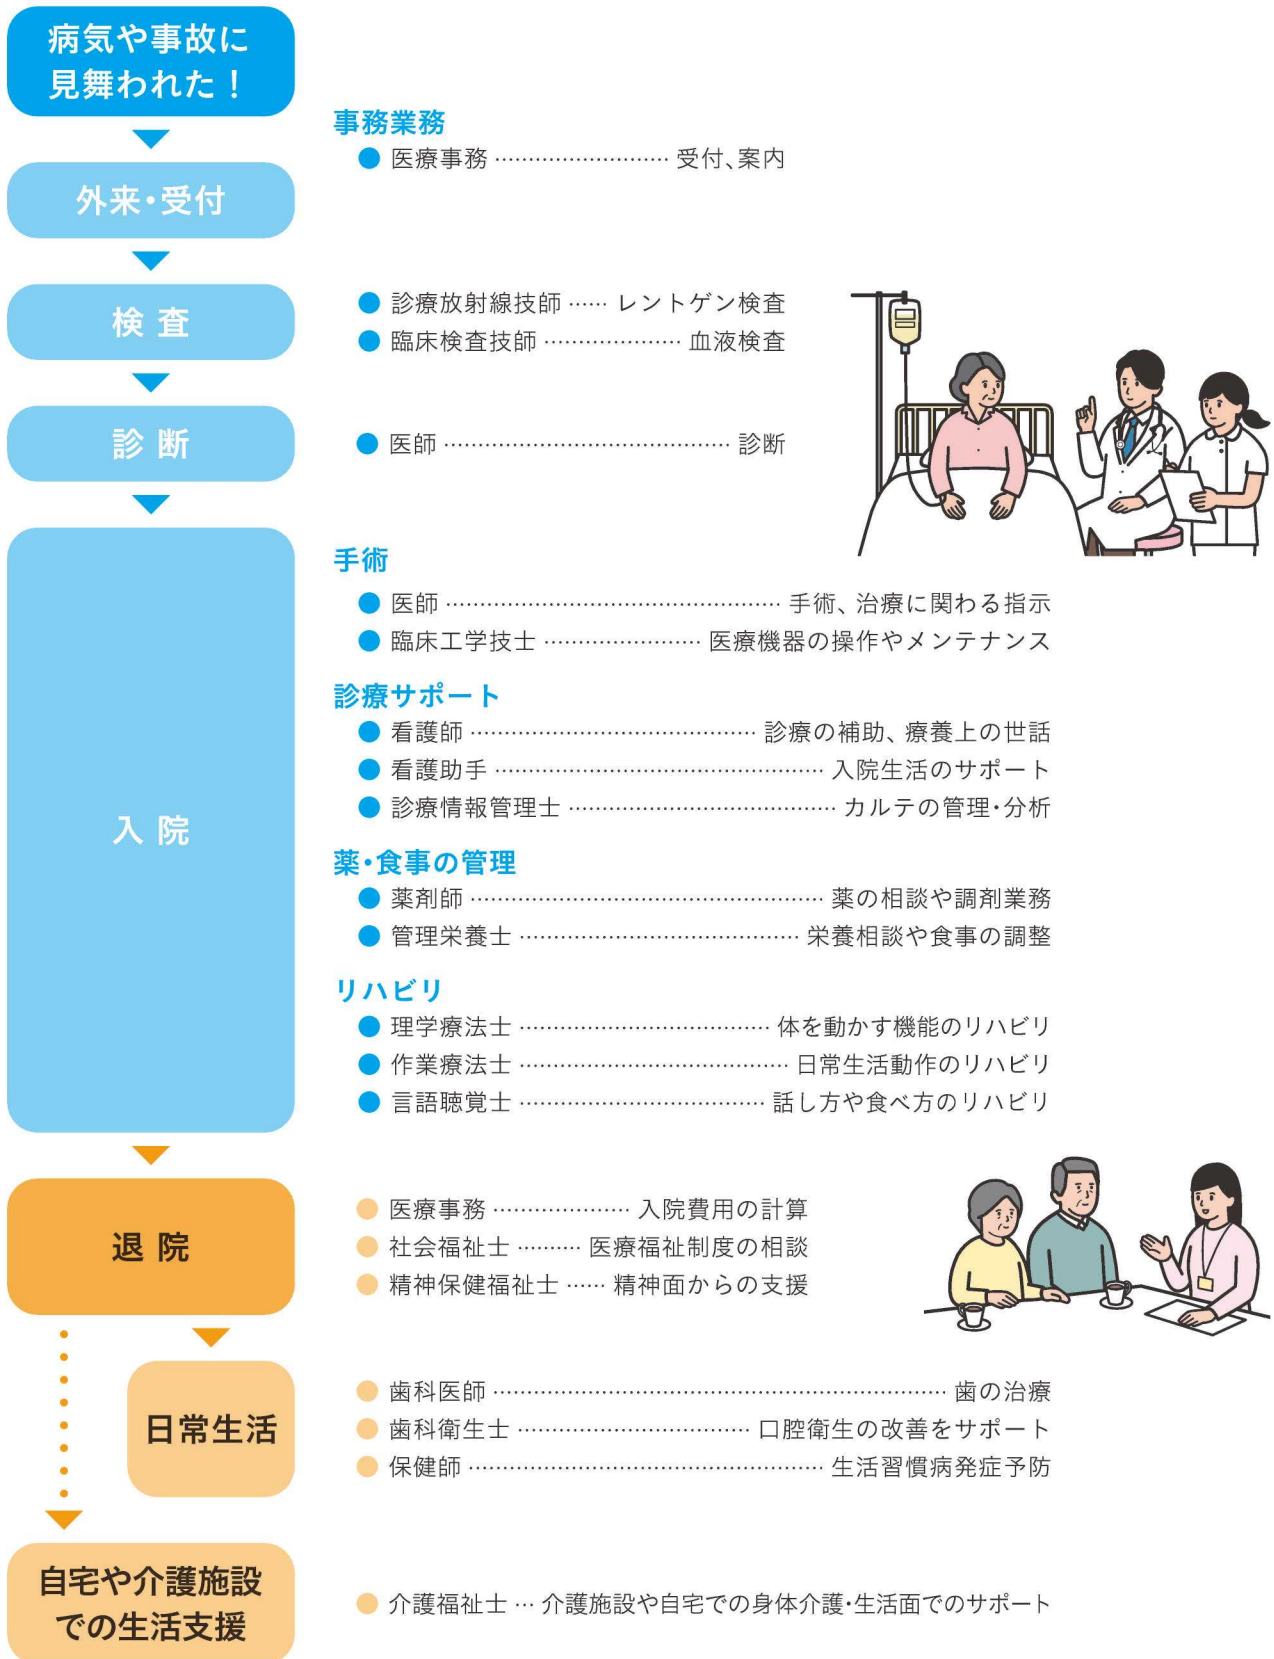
病気や事故に見舞われた！

事務業務
● 医療事務 ……………………… 受付、案内

外来・受付

検 査
● 診療放射線技師 …… レントゲン検査
● 臨床検査技師 ………………… 血液検査

診 断
● 医師 ……………………………………… 診断

入 院

手術
● 医師 ……………………………………………… 手術、治療に関わる指示
● 臨床工学技士 …………………… 医療機器の操作やメンテナンス

診療サポート
● 看護師 …………………………………… 診療の補助、療養上の世話
● 看護助手 ………………………………………… 入院生活のサポート
● 診療情報管理士 …………………………………… カルテの管理・分析

薬・食事の管理
● 薬剤師 ……………………………………………… 薬の相談や調剤業務
● 管理栄養士 ………………………………… 栄養相談や食事の調整

リハビリ
● 理学療法士 ……………………………… 体を動かす機能のリハビリ
● 作業療法士 …………………………………… 日常生活動作のリハビリ
● 言語聴覚士 ……………………………… 話し方や食べ方のリハビリ

退 院
● 医療事務 ………………… 入院費用の計算
● 社会福祉士 ……… 医療福祉制度の相談
● 精神保健福祉士 …… 精神面からの支援

日常生活
● 歯科医師 ………………………………………………………… 歯の治療
● 歯科衛生士 ……………………………… 口腔衛生の改善をサポート
● 保健師 …………………………………………………… 生活習慣病発症予防

自宅や介護施設での生活支援
● 介護福祉士 … 介護施設や自宅での身体介護・生活面でのサポート